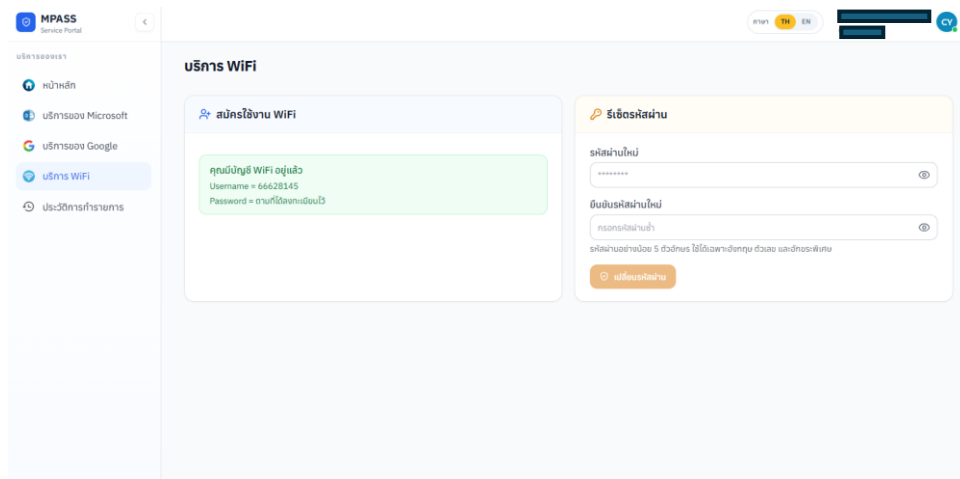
MPASS
Service Portal

บริการของเรา

หน้าหลัก

บริการของ Microsoft

บริการของ Google

บริการ WiFi

ประวัติการทำรายการ

ภาษา TH EN

CY

บริการ WiFi

สมัครใช้งาน WiFi

คุณมีบัญชี WiFi อยู่แล้ว
Username = 66628145
Password = ตามที่ได้ลงทะเบียนไว้

รีเซ็ตรหัสผ่าน

รหัสผ่านใหม่

••••••••

ยืนยันรหัสผ่านใหม่

กรอกรหัสผ่านซ้ำ

รหัสผ่านอย่างน้อย 5 ตัวอักษร ใช้ได้เฉพาะอังกฤษ ตัวเลข และอักขระพิเศษ

เปลี่ยนรหัสผ่าน